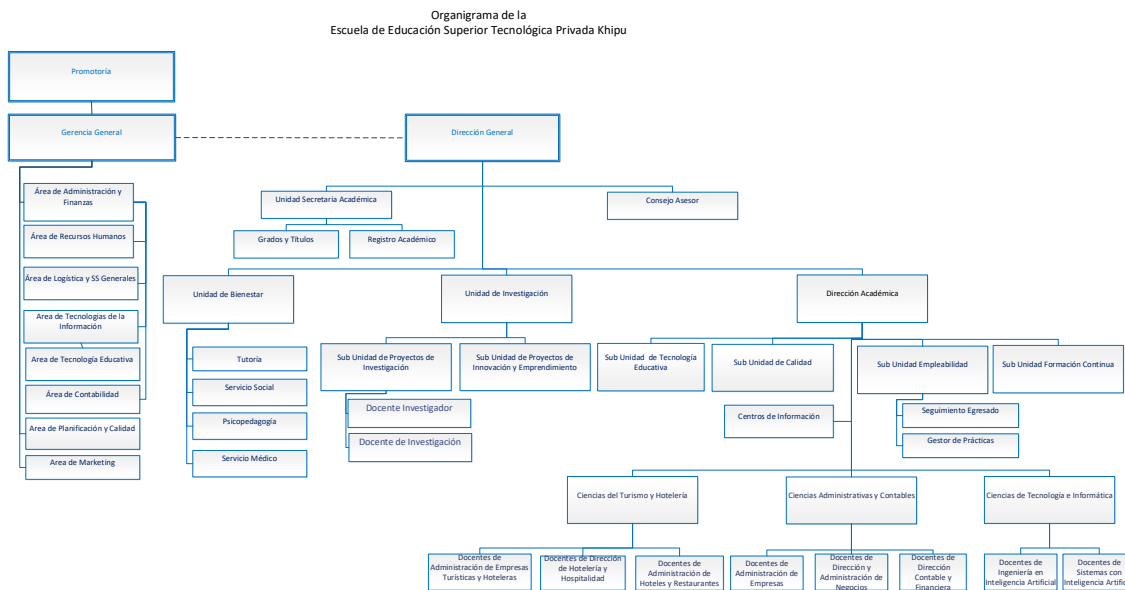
Organigrama de la
Escuela de Educación Superior Tecnológica Privada Khipu

Promotoría

Gerencia General

Dirección General

Área de Administración y Finanzas

Área de Recursos Humanos

Área de Logística y SS Generales

Área de Tecnologías de la Información

Área de Tecnología Educativa

Área de Contabilidad

Área de Planificación y Calidad

Área de Marketing

Unidad Secretaria Académica

Consejo Asesor

Grados y Títulos

Registro Académico

Unidad de Bienestar

Unidad de Investigación

Dirección Académica

Tutoría

Servicio Social

Psicopedagogía

Servicio Médico

Sub Unidad de Proyectos de Investigación

Sub Unidad de Proyectos de Innovación y Emprendimiento

Docente Investigador

Docente de Investigación

Sub Unidad de Tecnología Educativa

Sub Unidad de Calidad

Sub Unidad Empleabilidad

Sub Unidad Formación Continua

Centros de Información

Seguimiento Egresado

Gestor de Prácticas

Ciencias del Turismo y Hotelería

Ciencias Administrativas y Contables

Ciencias de Tecnología e Informática

Docentes de Administración de Empresas Turísticas y Hoteleras

Docentes de Dirección de Hotelería y Hospitalidad

Docentes de Administración de Hoteles y Restaurantes

Docentes de Administración de Empresas

Docentes de Dirección y Administración de Negocios

Docentes de Dirección Contable y Financiera

Docentes de Ingeniería en Inteligencia Artificial

Docentes de Sistemas con Inteligencia Artifi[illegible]